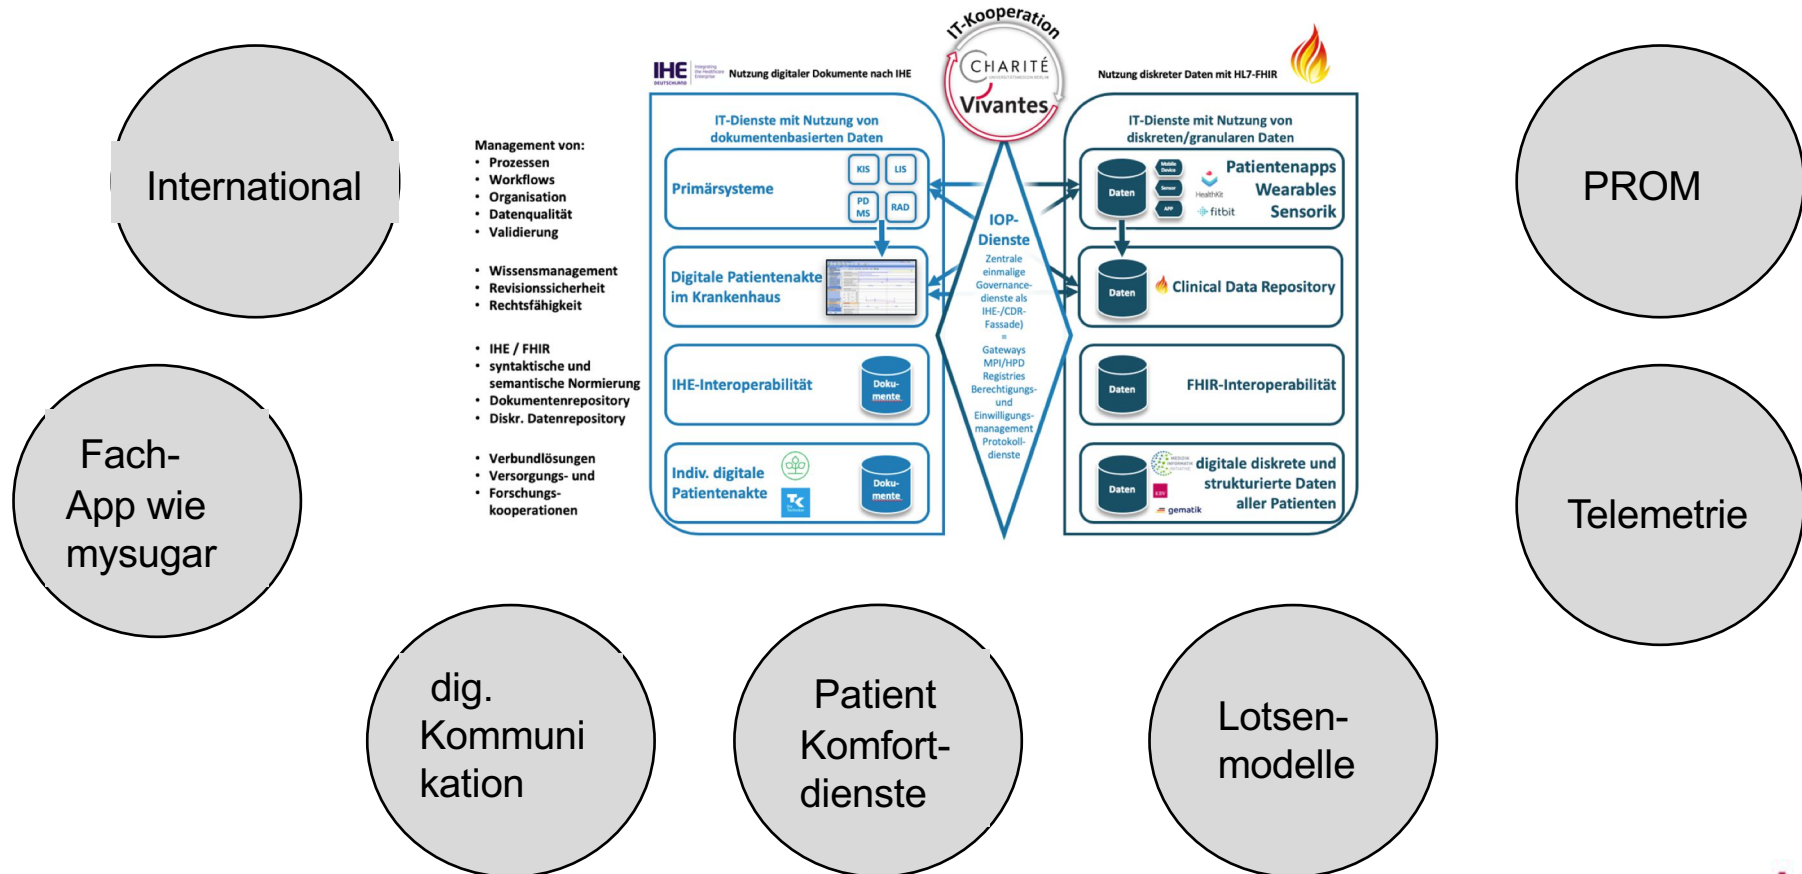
International

Fach-
App wie
mysugar

dig.
Kommuni
kation

Patient
Komfort-
dienste

Lotsen-
modelle

PROM

Telemetrie

IT-Kooperation
CHARITÉ
Vivantes

IHE Nutzung digitaler Dokumente nach IHE

Nutzung diskreter Daten mit HL7-FHIR

Management von:
• Prozessen
• Workflows
• Organisation
• Datenqualität
• Validierung

• Wissensmanagement
• Revisionssicherheit
• Rechtsfähigkeit

• IHE / FHIR
• syntaktische und semantische Normierung
• Dokumentenrepository
• Diskr. Datenrepository

• Verbundlösungen
• Versorgungs- und
• Forschungs-kooperationen

IT-Dienste mit Nutzung von dokumentenbasierten Daten

Primärsysteme KIS LIS PD MS RAD

Digitale Patientenakte im Krankenhaus

IHE-Interoperabilität Doku-mente

Indiv. digitale Patientenakte Doku-mente

IOP-Dienste
Zentrale einmalige Governance-dienste als IHE-/CDR-Fassade)
=
Gateways MPI/HPD Registries Berechtigungs- und Einwilligungs-management Protokoll-dienste

IT-Dienste mit Nutzung von diskreten/granularen Daten

Daten Mobile Device Sensor APP HealthKit fitbit Patientenapps Wearables Sensorik

Daten Clinical Data Repository

Daten FHIR-Interoperabilität

Daten digitale diskrete und strukturierte Daten aller Patienten gematik